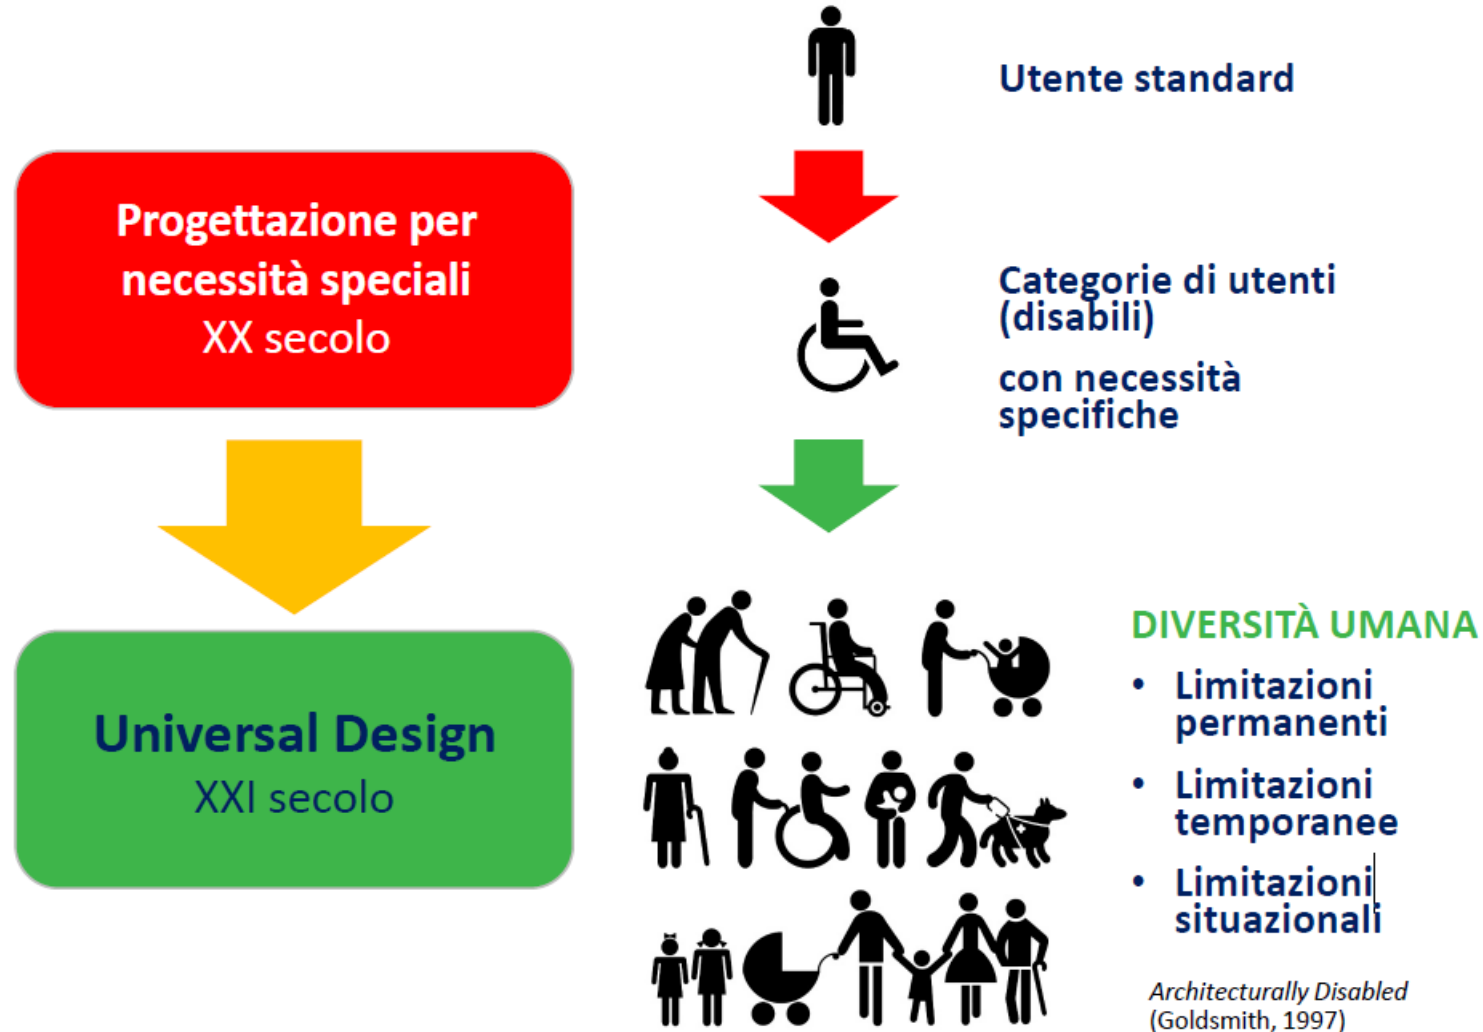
Progettazione per necessità speciali
XX secolo

Universal Design
XXI secolo

Utente standard

Categorie di utenti (disabili)

con necessità specifiche

DIVERSITÀ UMANA

- Limitazioni permanenti
- Limitazioni temporanee
- Limitazioni situazionali

*Architecturally Disabled*
(Goldsmith, 1997)